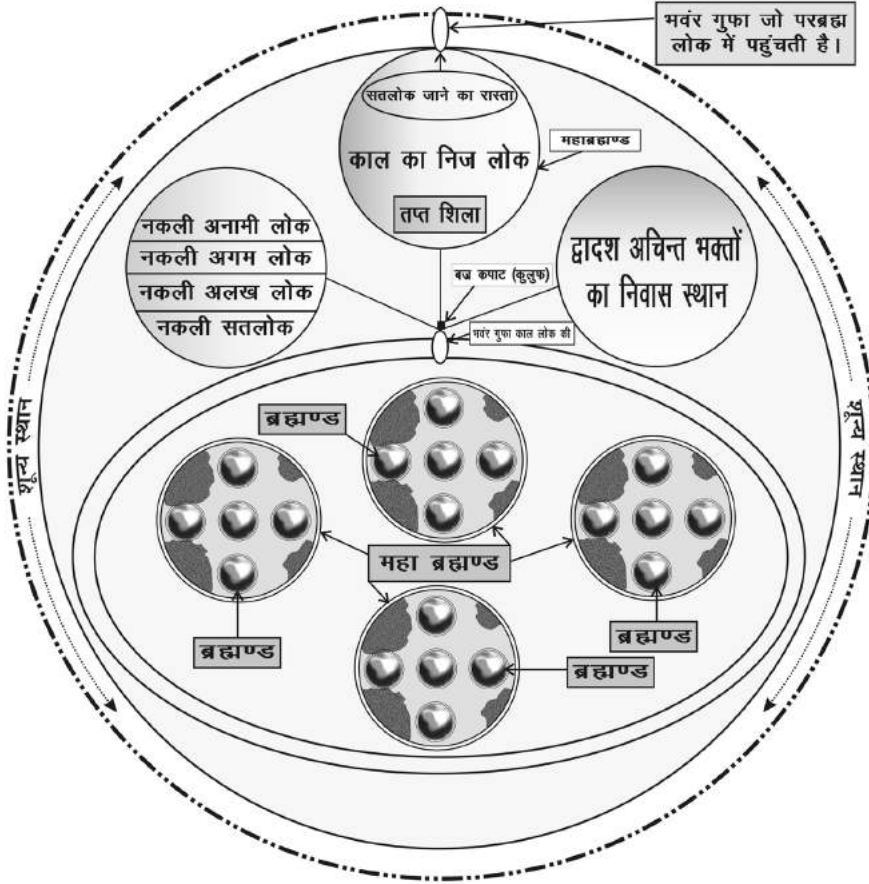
भवंर गुफा जो परब्रह्म लोक में पहुंचती है।

सतलोक जाने का रास्ता

महाब्रह्माण्ड

काल का निज लोक

तप्त शिला

नकली अनामी लोक
नकली अगम लोक
नकली अलख लोक
नकली सतलोक

द्वादश अचिन्त भक्तों का निवास स्थान

बज्र कपाट (कुलुफ)

भवंर गुफा काल लोक की

शून्य स्थान

शून्य स्थान

ब्रह्मण्ड

महा ब्रह्मण्ड

ब्रह्मण्ड

ब्रह्मण्ड

ब्रह्मण्ड